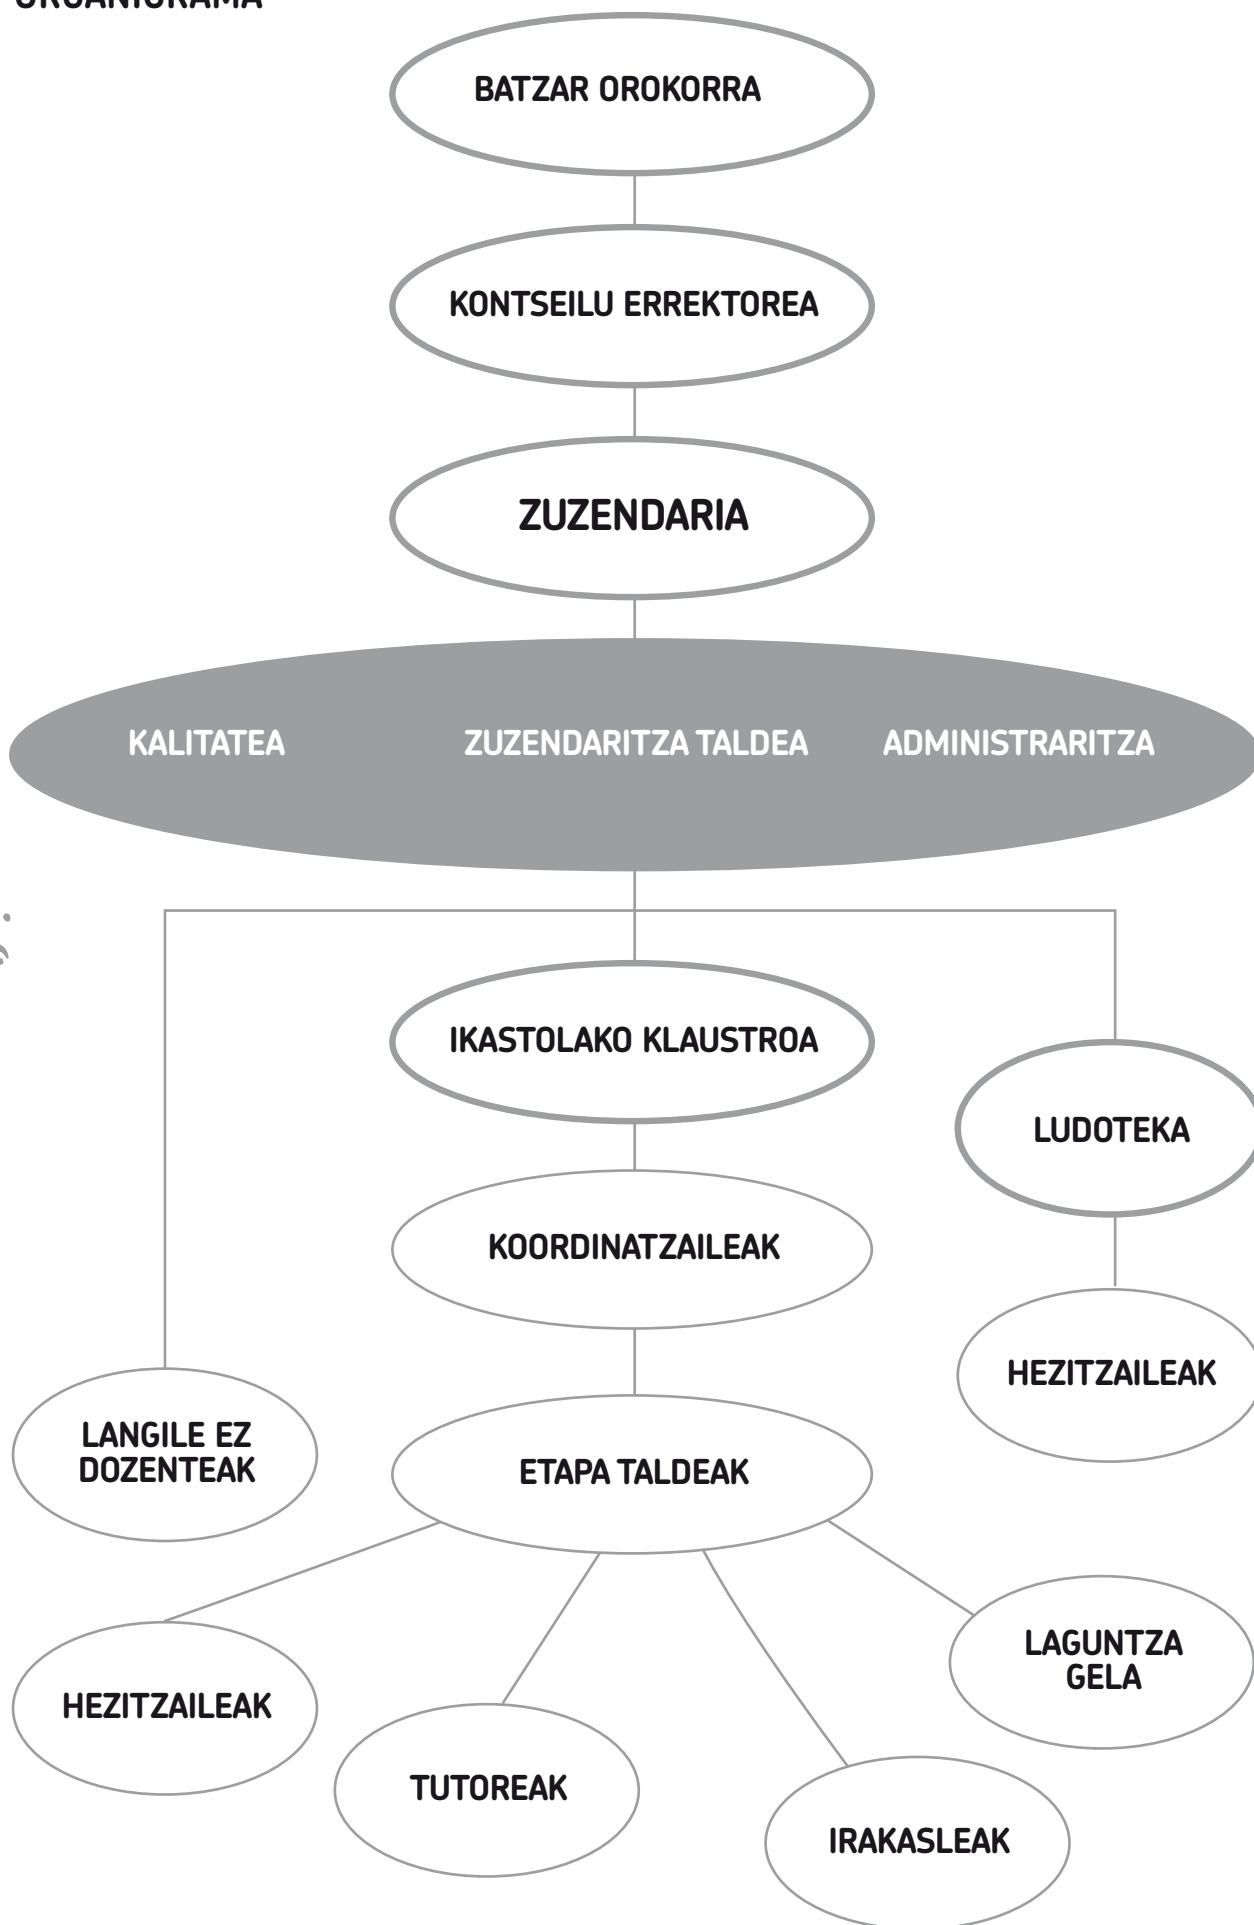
ORGANIGRAMA

BATZAR OROKORRA

KONTSEILU ERREKTOREA

ZUZENDARIA

KALITATEA

ZUZENDARITZA TALDEA

ADMINISTRARITZA

IKASTOLAKO KLAUSTROA

LUDOTEKA

KOORDINATZAILEAK

HEZITZAILEAK

LANGILE EZ DOZENTEAK

ETAPA TALDEAK

HEZITZAILEAK

LAGUNTZA GELA

TUTOREAK

IRAKASLEAK